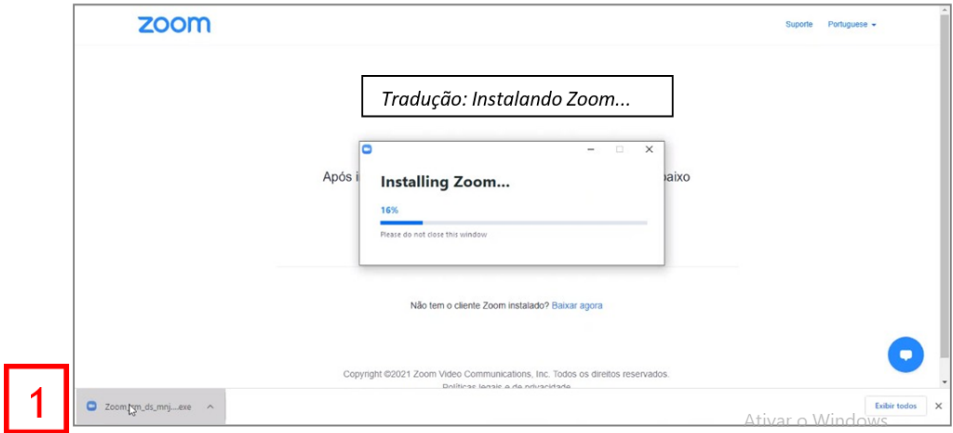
zoom

Suporte Portuguese

Tradução: Instalando Zoom...

Após i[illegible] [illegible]aixo

Installing Zoom...

16%

Please do not close this window

Não tem o cliente Zoom instalado? Baixar agora

Copyright ©2021 Zoom Video Communications, Inc. Todos os direitos reservados.
Políticas legais e de privacidade

1

Zoom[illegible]_ds_mnj....exe

Ativar o Windows

Exibir todos